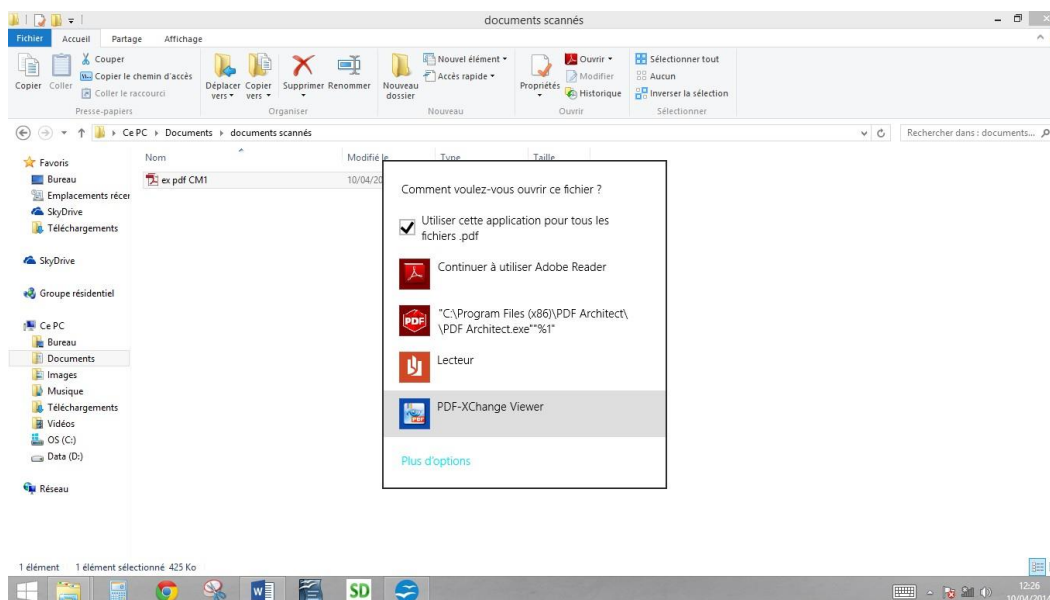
documents scannés

Fichier Accueil Partage Affichage

Copier Coller Couper Copier le chemin d'accès Coller le raccourci Presse-papiers

Déplacer vers Copier vers Supprimer Renommer Organiser

Nouveau dossier Nouvel élément Accès rapide Nouveau

Propriétés Ouvrir Modifier Historique Ouvrir

Sélectionner tout Aucun Inverser la sélection Sélectionner

Ce PC › Documents › documents scannés

Rechercher dans : documents...

Favoris
Bureau
Emplacements récer
SkyDrive
Téléchargements

SkyDrive

Groupe résidentiel

Ce PC
Bureau
Documents
Images
Musique
Téléchargements
Vidéos
OS (C:)
Data (D:)

Réseau

Nom Modifié le Type Taille

ex pdf CM1 10/04/20

Comment voulez-vous ouvrir ce fichier ?

Utiliser cette application pour tous les fichiers .pdf

Continuer à utiliser Adobe Reader

"C:\Program Files (x86)\PDF Architect\ \PDF Architect.exe""%1"

Lecteur

PDF-XChange Viewer

Plus d'options

1 élément 1 élément sélectionné 425 Ko

SD

12:26
10/04/2014